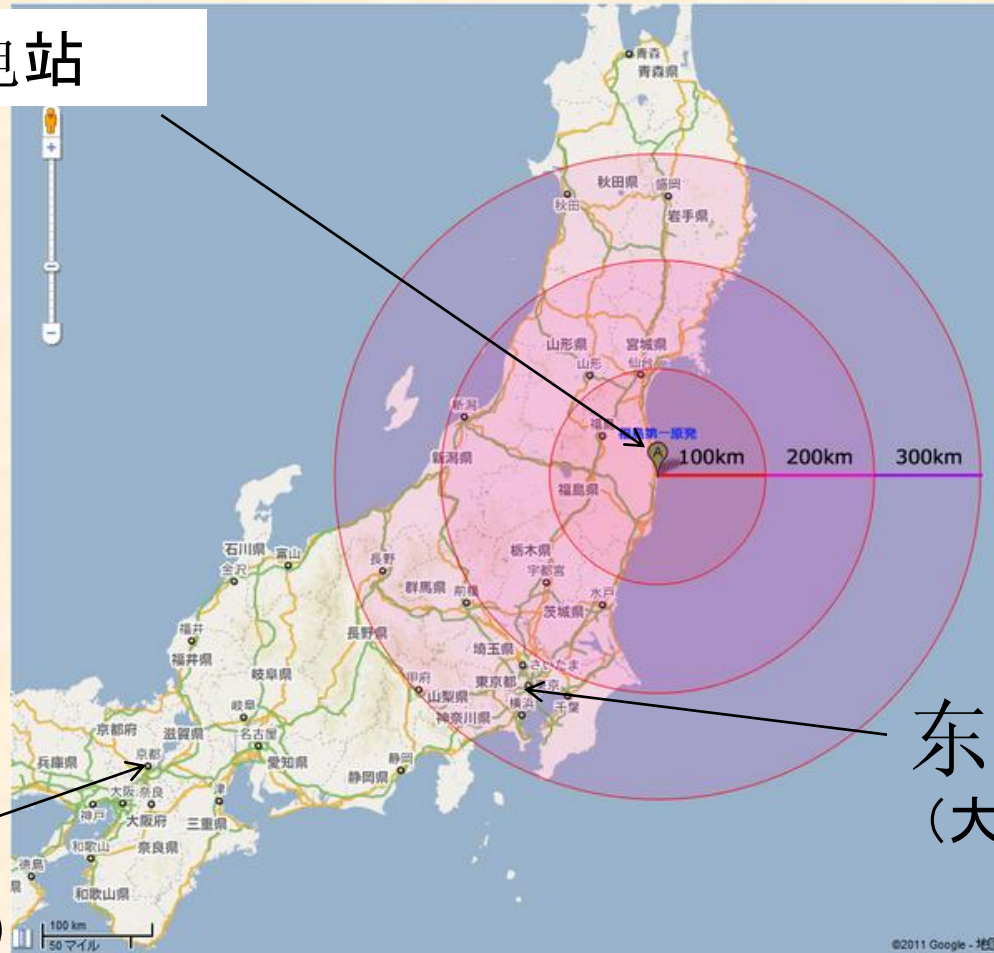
电站

青森
青森県
秋田県
盛岡
秋田
岩手県
山形県
宮城県
山形
仙台
新潟
福島第一原発
A
100km
200km
300km
新潟県
福島
福島県
栃木県
宇都宮
石川県
富山
金沢
長野
群馬県
前橋
水戸
茨城県
福井
福井県
長野県
埼玉県
さいたま
岐阜県
甲府
東京都
東京
山梨県
横浜
千葉
神奈川県
岐阜
京都府
滋賀県
名古屋
京都
愛知県
静岡
静岡県
兵庫県
大阪
奈良
神戸
大阪府
三重県
和歌山
奈良県
徳島
和歌山県
100 km
50 マイル
东
(大
©2011 Google - 地